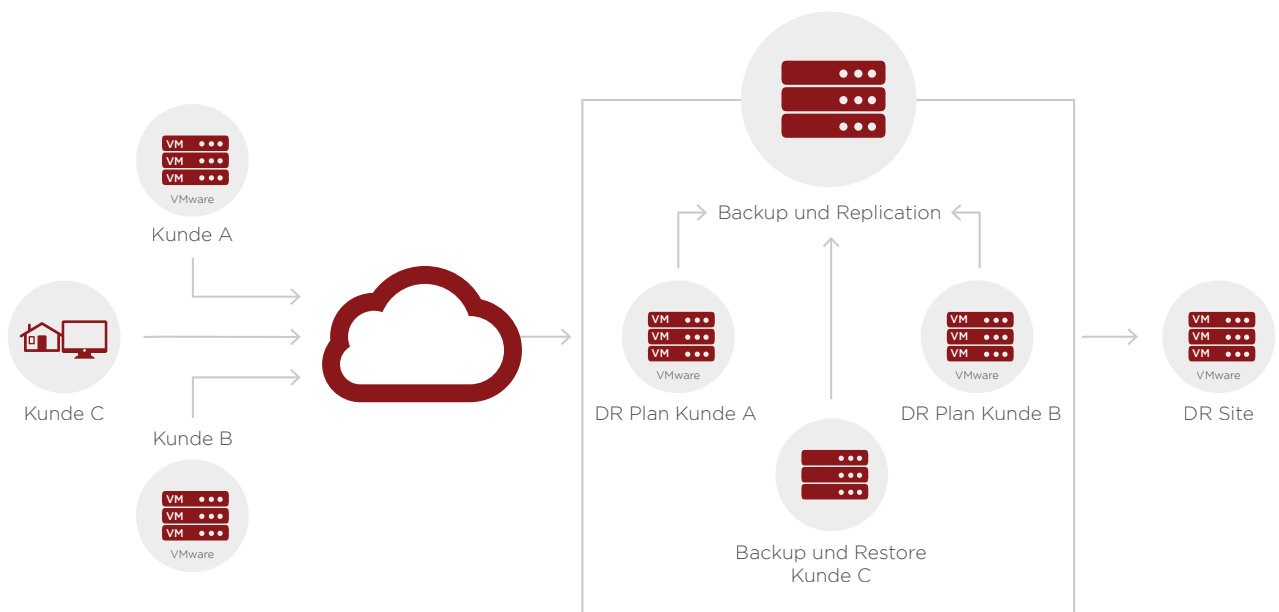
VM
VM
VM
VMware
Kunde A

Kunde C

Kunde B

VM
VM
VM
VMware

Backup und Replication

VM
VM
VM
VMware
DR Plan Kunde A

VM
VM
VM
VMware
DR Plan Kunde B

Backup und Restore
Kunde C

VM
VM
VM
VMware
DR Site